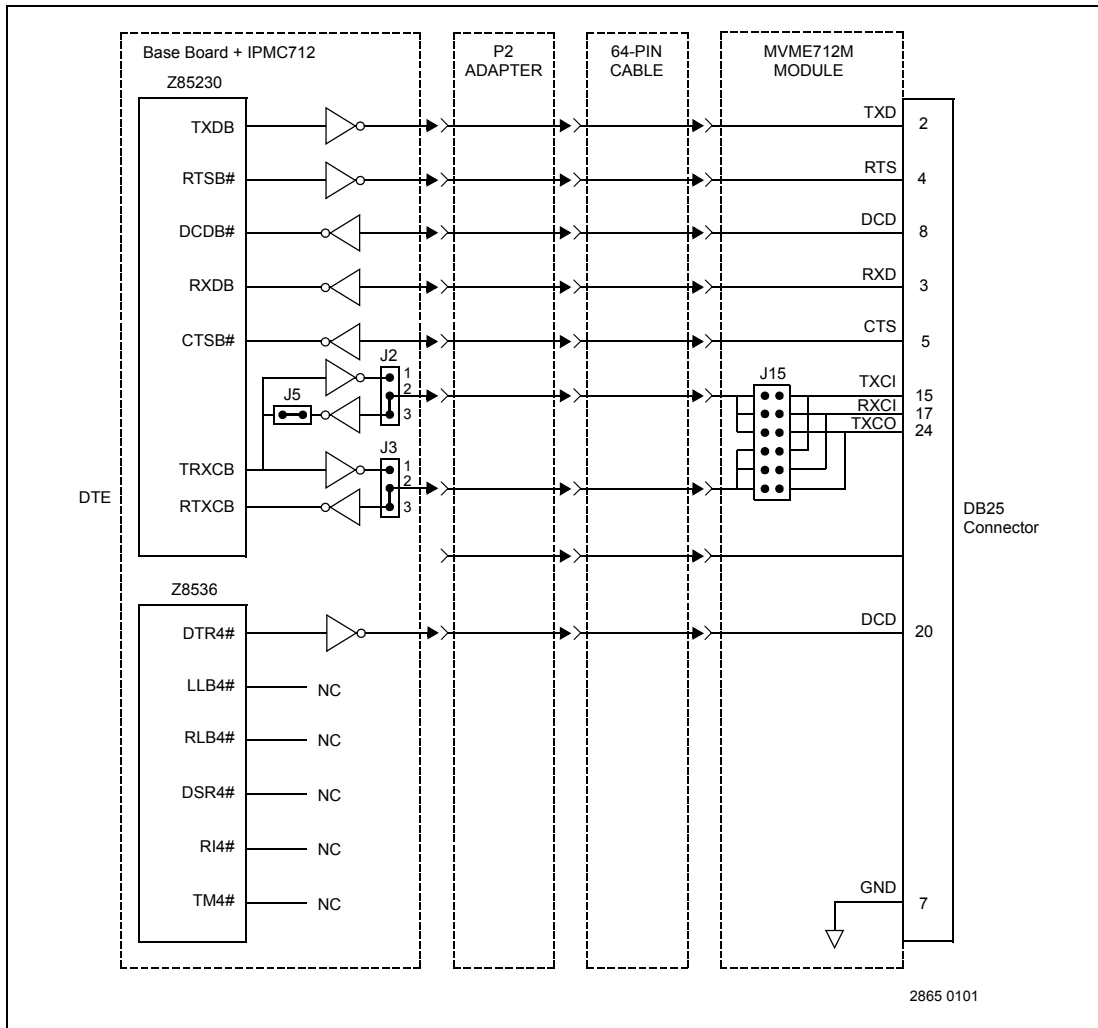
Base Board + IPMC712

P2 ADAPTER

64-PIN CABLE

MVME712M MODULE

Z85230

TXDB

RTSB#

DCDB#

RXDB

CTSB#

J2
1
2
3

J5

J3
1
2
3

TRXCB

RTXCB

DTE

Z8536

DTR4#

LLB4# NC

RLB4# NC

DSR4# NC

RI4# NC

TM4# NC

J15

TXD 2

RTS 4

DCD 8

RXD 3

CTS 5

TXCI 15

RXCI 17

TXCO 24

DB25 Connector

DCD 20

GND 7

2865 0101